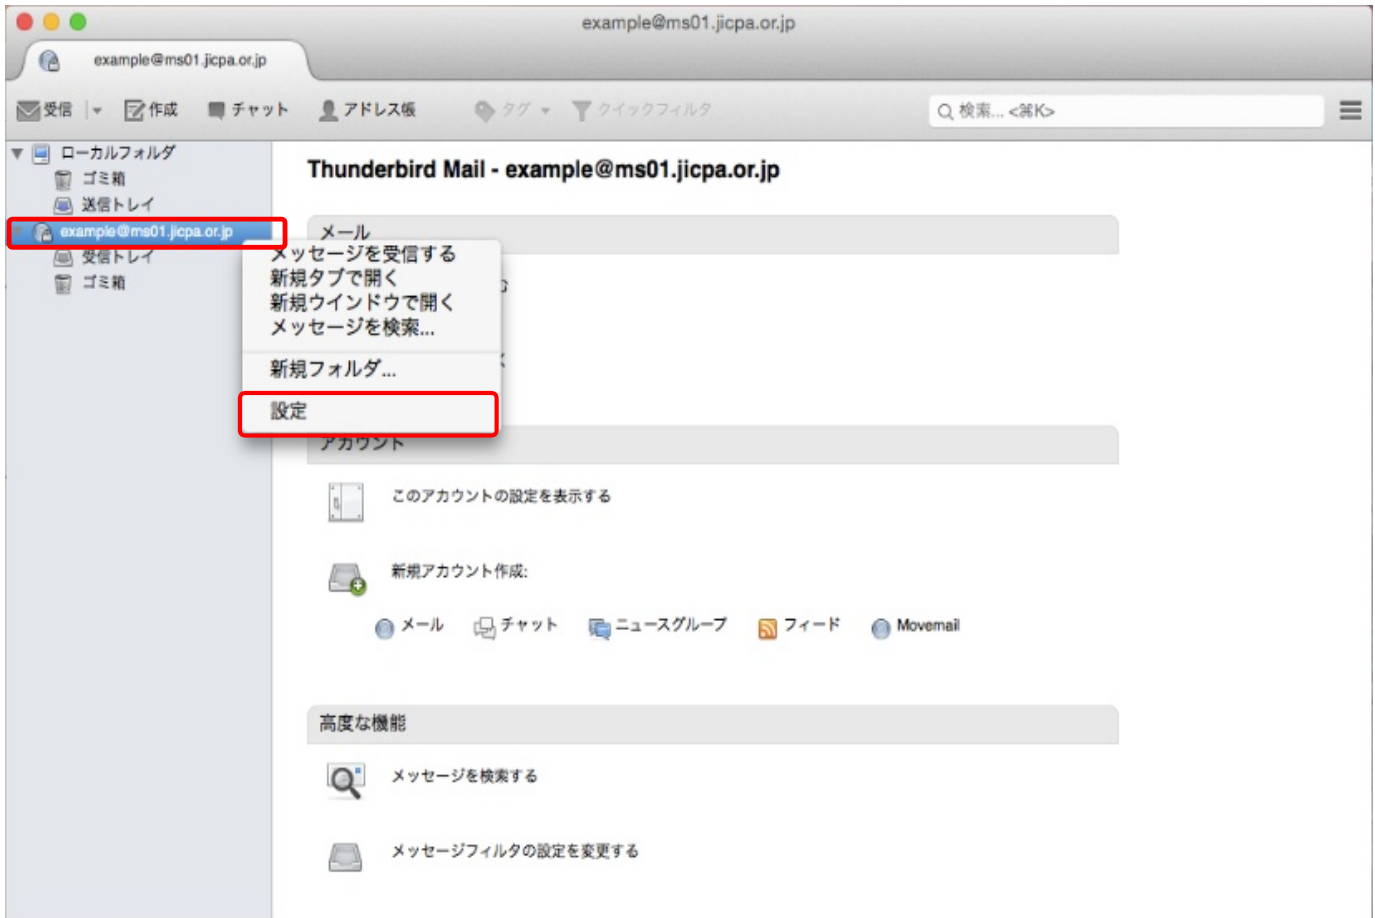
example@ms01.jicpa.or.jp

example@ms01.jicpa.or.jp

受信 作成 チャット アドレス帳 タグ クイックフィルタ 検索... <⌘K>

ローカルフォルダ
ゴミ箱
送信トレイ
example@ms01.jicpa.or.jp
受信トレイ
ゴミ箱

Thunderbird Mail - example@ms01.jicpa.or.jp

メール

メッセージを受信する
新規タブで開く
新規ウインドウで開く
メッセージを検索...
新規フォルダ...
設定

アカウント

このアカウントの設定を表示する

新規アカウント作成:

メール チャット ニュースグループ フィード Movemail

高度な機能

メッセージを検索する

メッセージフィルタの設定を変更する